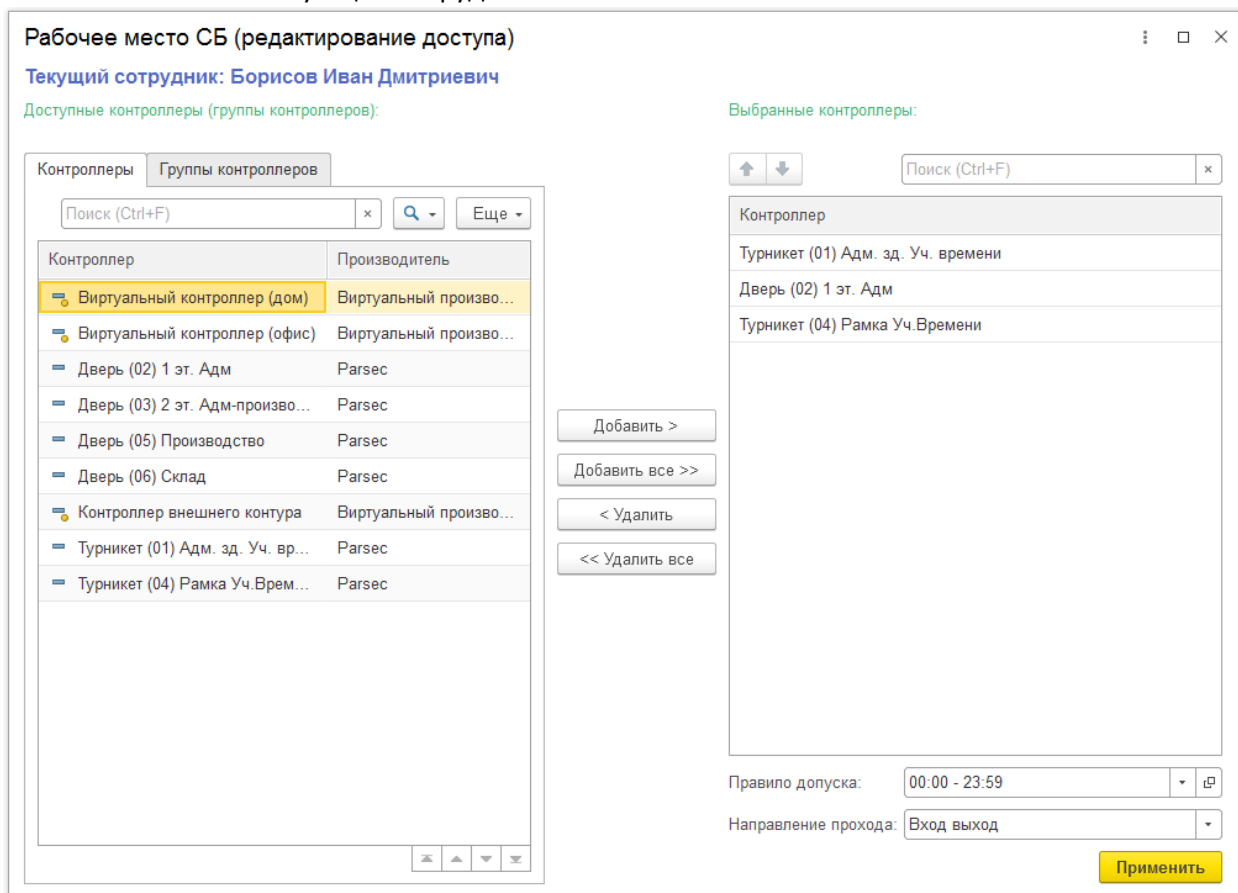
Рабочее место СБ (редактирование доступа)

Текущий сотрудник: Борисов Иван Дмитриевич

Доступные контроллеры (группы контроллеров):

Выбранные контроллеры:

Контроллеры | Группы контроллеров

Поиск (Ctrl+F) ×

Еще

| Контроллер | Производитель |
|---|---|
| Виртуальный контроллер (дом) | Виртуальный произво... |
| Виртуальный контроллер (офис) | Виртуальный произво... |
| Дверь (02) 1 эт. Адм | Parsec |
| Дверь (03) 2 эт. Адм-произво... | Parsec |
| Дверь (05) Производство | Parsec |
| Дверь (06) Склад | Parsec |
| Контроллер внешнего контура | Виртуальный произво... |
| Турникет (01) Адм. зд. Уч. вр... | Parsec |
| Турникет (04) Рамка Уч.Врем... | Parsec |

Добавить >

Добавить все >>

< Удалить

<< Удалить все

Поиск (Ctrl+F) ×

| Контроллер |
|---|
| Турникет (01) Адм. зд. Уч. времени |
| Дверь (02) 1 эт. Адм |
| Турникет (04) Рамка Уч.Времени |

Правило допуска: 00:00 - 23:59

Направление прохода: Вход выход

Применить